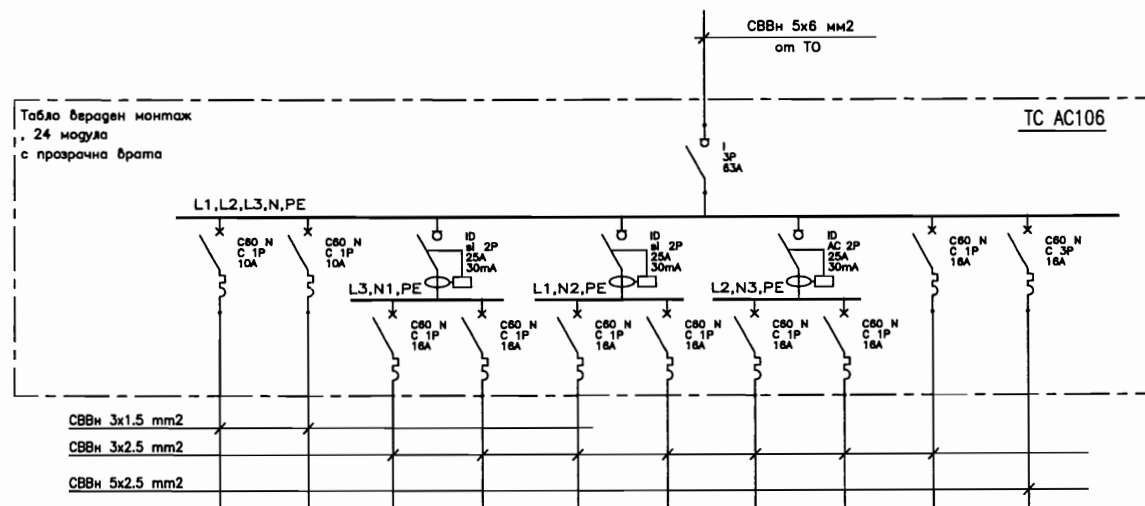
СВВн 5х6 мм2
от ТО

Табло вграден монтаж
, 24 модула
с прозрачна врата

ТС АС106

I
3P
63A

L1,L2,L3,N,PE

C60 N
C 1P
10A

C60 N
C 1P
10A

ID
si 2P
25A
30mA

L3,N1,PE

ID
si 2P
25A
30mA

L1,N2,PE

ID
AC 2P
25A
30mA

L2,N3,PE

C60 N
C 1P
16A

C60 N
C 3P
16A

C60 N
C 1P
16A

C60 N
C 1P
16A

C60 N
C 1P
16A

C60 N
C 1P
16A

C60 N
C 1P
16A

C60 N
C 1P
16A

СВВн 3х1.5 mm2
СВВн 3х2.5 mm2
СВВн 5х2.5 mm2